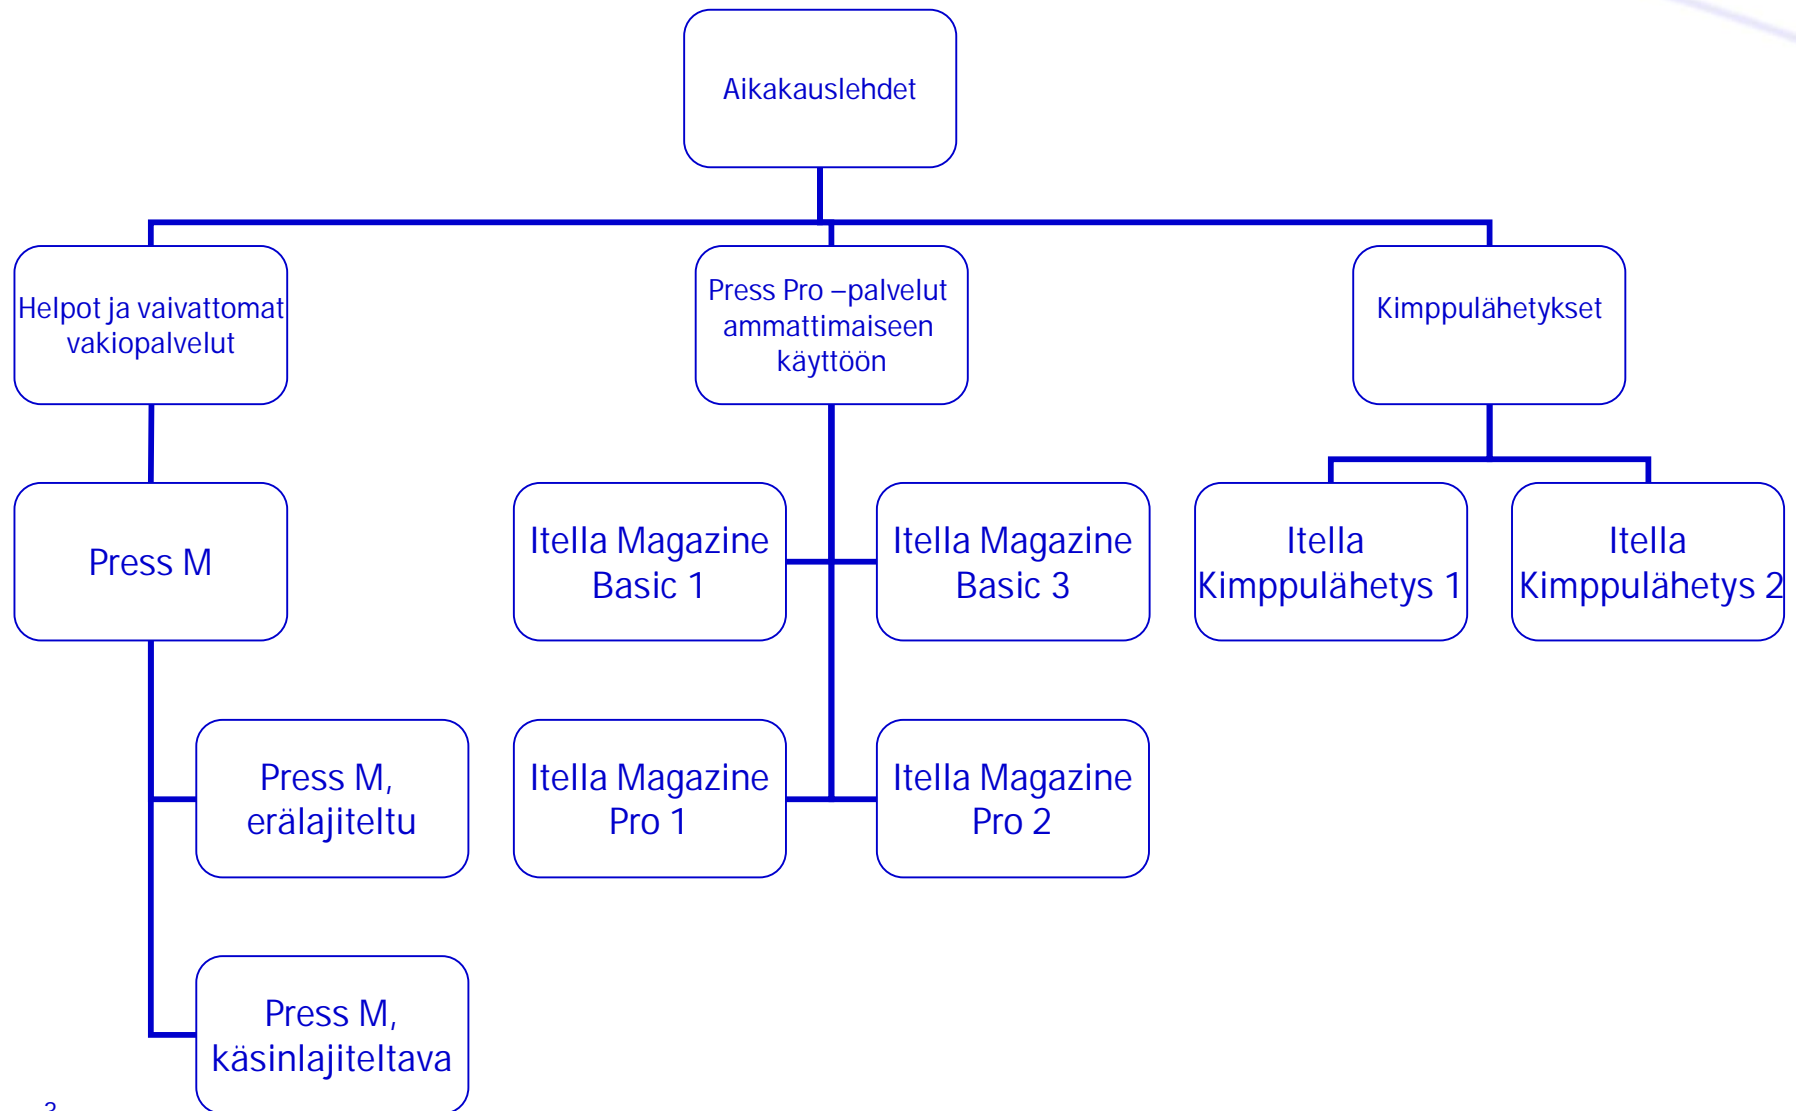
Aikakauslehdet

Helpot ja vaivattomat vakiopalvelut

Press Pro –palvelut ammattimaiseen käyttöön

Kimppulähetykset

Press M

Itella Magazine Basic 1

Itella Magazine Basic 3

Itella Kimppulähetys 1

Itella Kimppulähetys 2

Press M, erälajiteltu

Itella Magazine Pro 1

Itella Magazine Pro 2

Press M, käsinlajiteltava

3